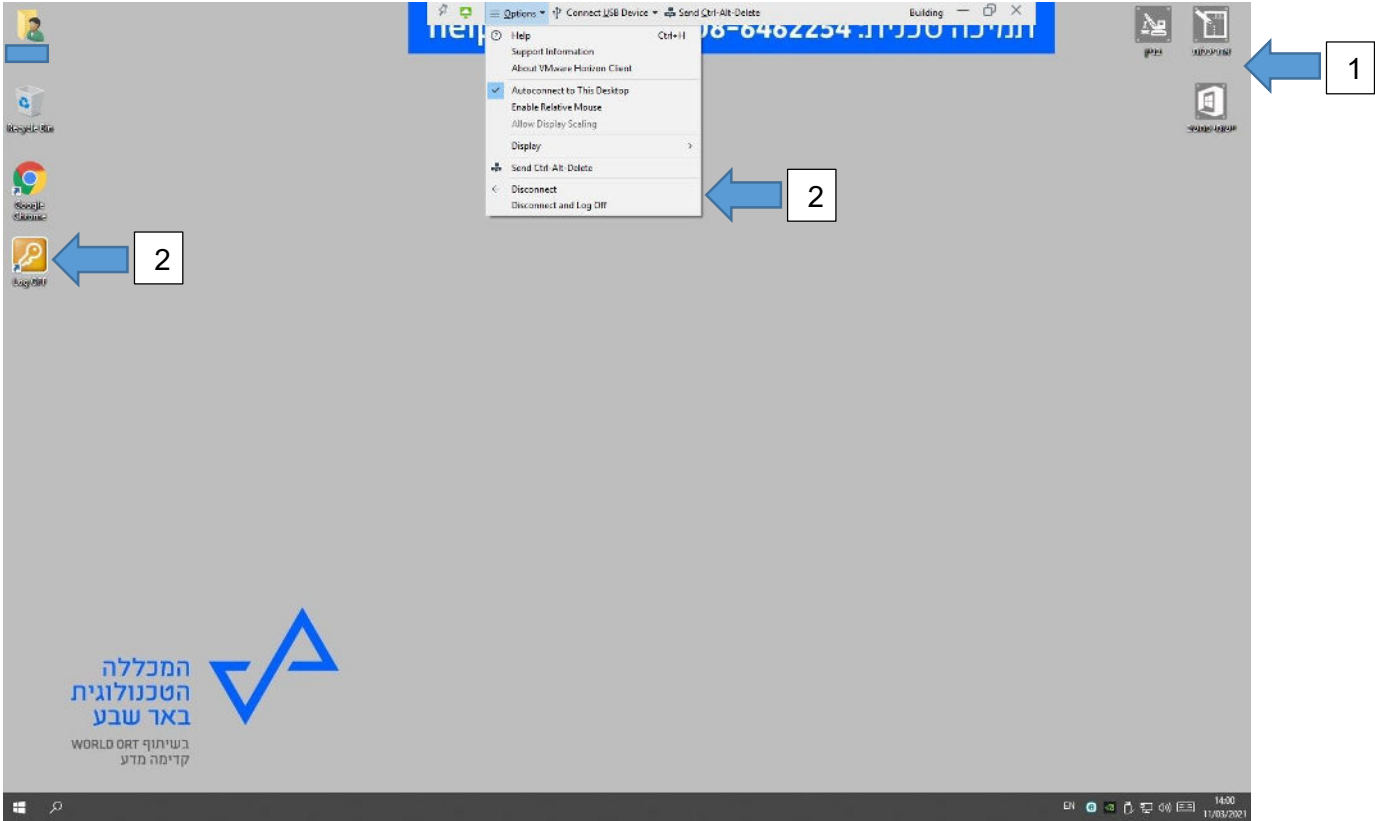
Options Connect USB Device Send Ctrl-Alt-Delete Building

Help Ctrl+H
Support Information
About VMware Horizon Client
Autoconnect to This Desktop
Enable Relative Mouse
Allow Display Scaling
Display
Send Ctrl-Alt-Delete
Disconnect
Disconnect and Log Off

תמיכה טכנית: 08-6462254 help

Recycle Bin

Google Chrome

Log Off

1

2

2

המכללה הטכנולוגית באר שבע

בשיתוף WORLD ORT קדימה מדע

EN

14:00
11/03/2021